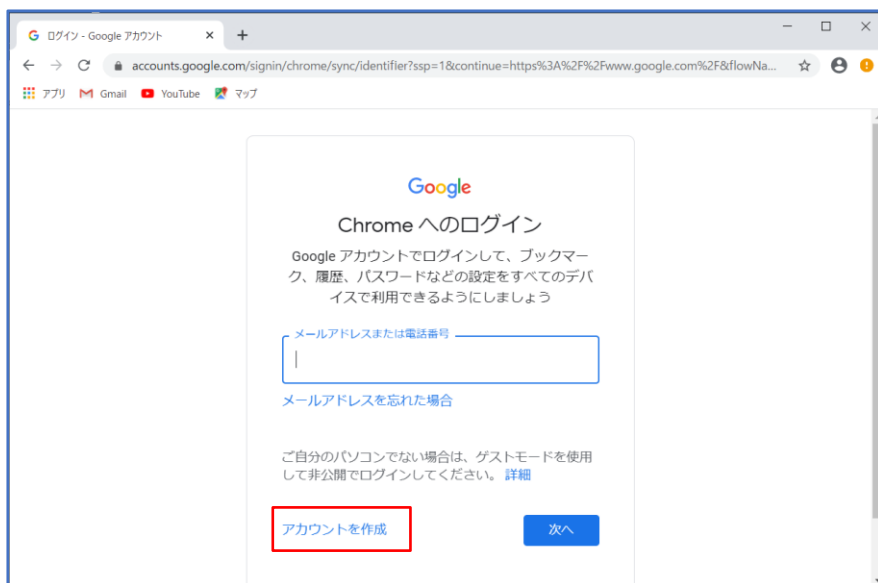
ログイン - Google アカウント

accounts.google.com/signin/chrome/sync/identifier?ssp=1&continue=https%3A%2F%2Fwww.google.com%2F&flowNa...

アプリ Gmail YouTube マップ

Google

Chrome へのログイン

Google アカウントでログインして、ブックマーク、履歴、パスワードなどの設定をすべてのデバイスで利用できるようにしましょう

メールアドレスまたは電話番号

メールアドレスを忘れた場合

ご自分のパソコンでない場合は、ゲストモードを使用して非公開でログインしてください。 詳細

アカウントを作成

次へ